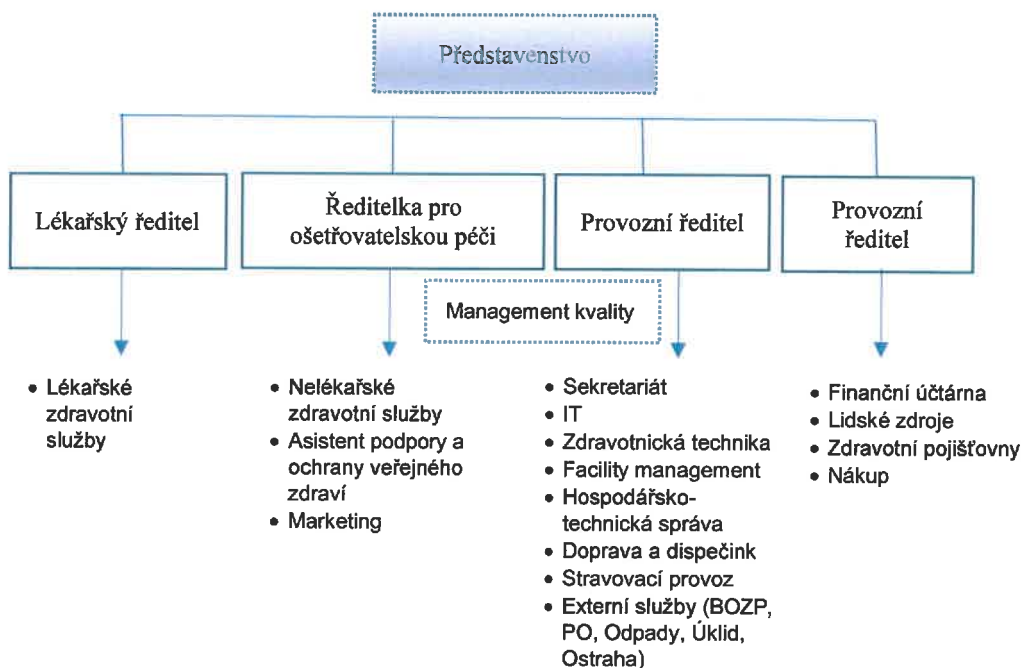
Představenstvo

Lékařský ředitel

Ředitelka pro ošetřovatelskou péči

Provozní ředitel

Provozní ředitel

Management kvality

- Lékařské zdravotní služby

- Nelékařské zdravotní služby
- Asistent podpory a ochrany veřejného zdraví
- Marketing

- Sekretariát
- IT
- Zdravotnická technika
- Facility management
- Hospodářsko-technická správa
- Doprava a dispečink
- Stravovací provoz
- Externí služby (BOZP, PO, Odpady, Úklid, Ostraha)

- Finanční účtárna
- Lidské zdroje
- Zdravotní pojišťovny
- Nákup